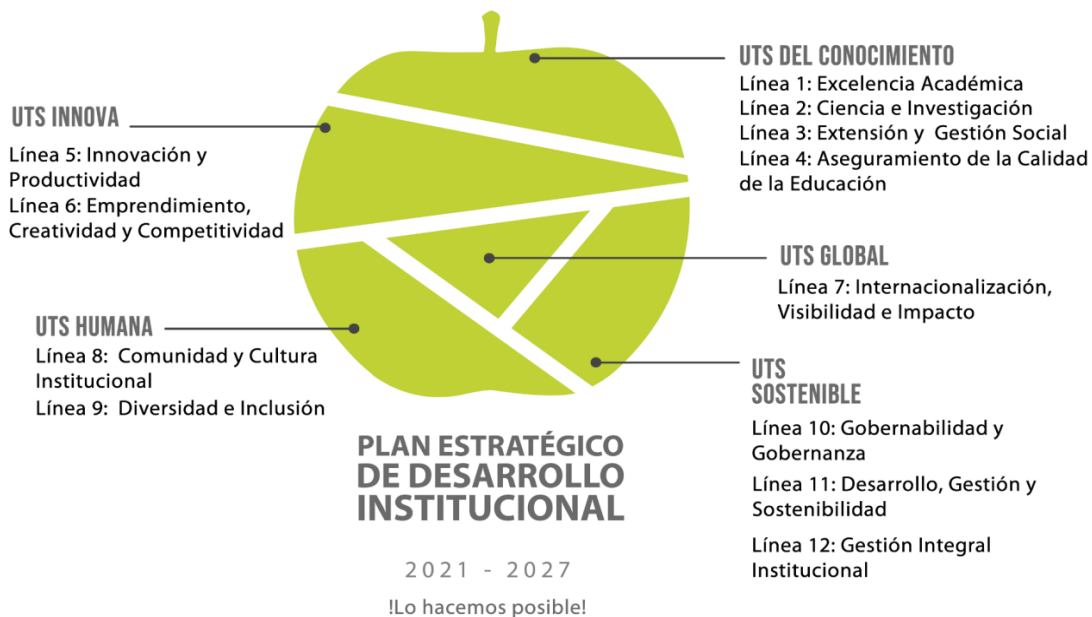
UTS DEL CONOCIMIENTO
Línea 1: Excelencia Académica
Línea 2: Ciencia e Investigación
Línea 3: Extensión y Gestión Social
Línea 4: Aseguramiento de la Calidad de la Educación

UTS INNOVA
Línea 5: Innovación y Productividad
Línea 6: Emprendimiento, Creatividad y Competitividad

UTS GLOBAL
Línea 7: Internacionalización, Visibilidad e Impacto

UTS HUMANA
Línea 8: Comunidad y Cultura Institucional
Línea 9: Diversidad e Inclusión

UTS SOSTENIBLE
Línea 10: Gobernabilidad y Gobernanza
Línea 11: Desarrollo, Gestión y Sostenibilidad
Línea 12: Gestión Integral Institucional

PLAN ESTRATÉGICO DE DESARROLLO INSTITUCIONAL

2021 - 2027

!Lo hacemos posible!